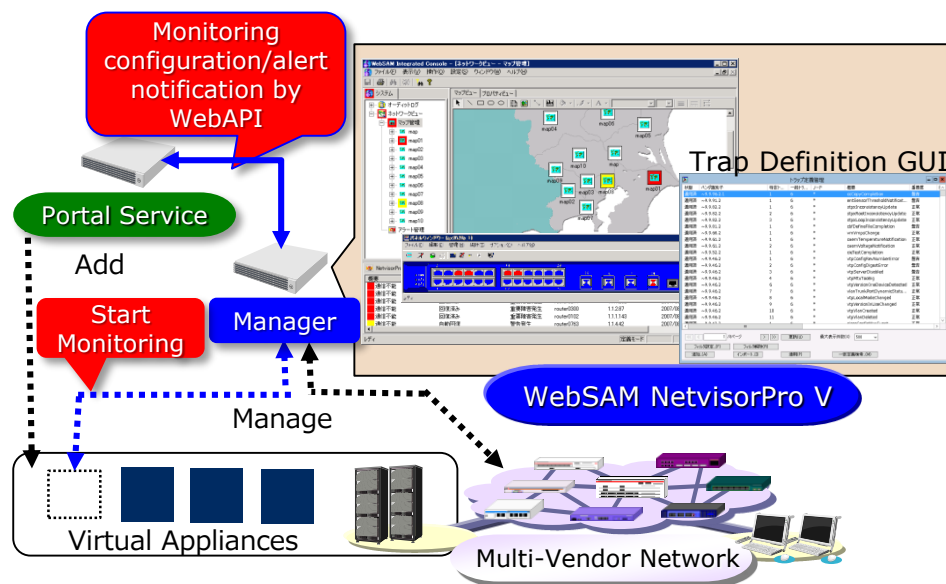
Monitoring configuration/alert notification by WebAPI

Portal Service

Add

Start Monitoring

Manager

Manage

Trap Definition GUI

WebSAM NetvisorPro V

Virtual Appliances

Multi-Vendor Network

WebSAM Integrated Console - [ネットワークビュー - マップ管理]

ファイル(F) 表示(V) 操作(O) 設定(S) ウィンドウ(W) ヘルプ(H)

システム

オーディットログ

ネットワークビュー

マップ管理

map

map01

map02

map03

map04

map05

map06

map07

map08

map09

map10

アラート管理

マップビュー

プロパティビュー

トラップ定義管理

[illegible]